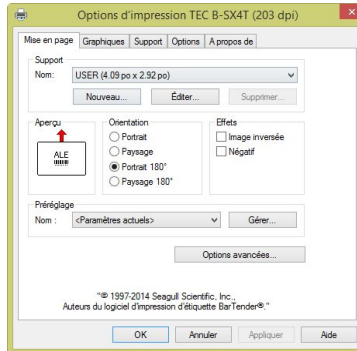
Options d'impression TEC B-SX4T (203 dpi)

Mise en page | Graphiques | Support | Options | A propos de

Support
Nom: USER (4.09 po x 2.92 po)

Nouveau... | Éditer... | Supprimer...

Aperçu
ALE

Orientation
Portrait
Paysage
Portrait 180°
Paysage 180°

Effets
Image inversée
Négatif

Préréglage
Nom : <Paramètres actuels> | Gérer...

Options avancées...

"© 1997-2014 Seagull Scientific, Inc.,
Auteurs du logiciel d'impression d'étiquette BarTender®."

OK | Annuler | Appliquer | Aide